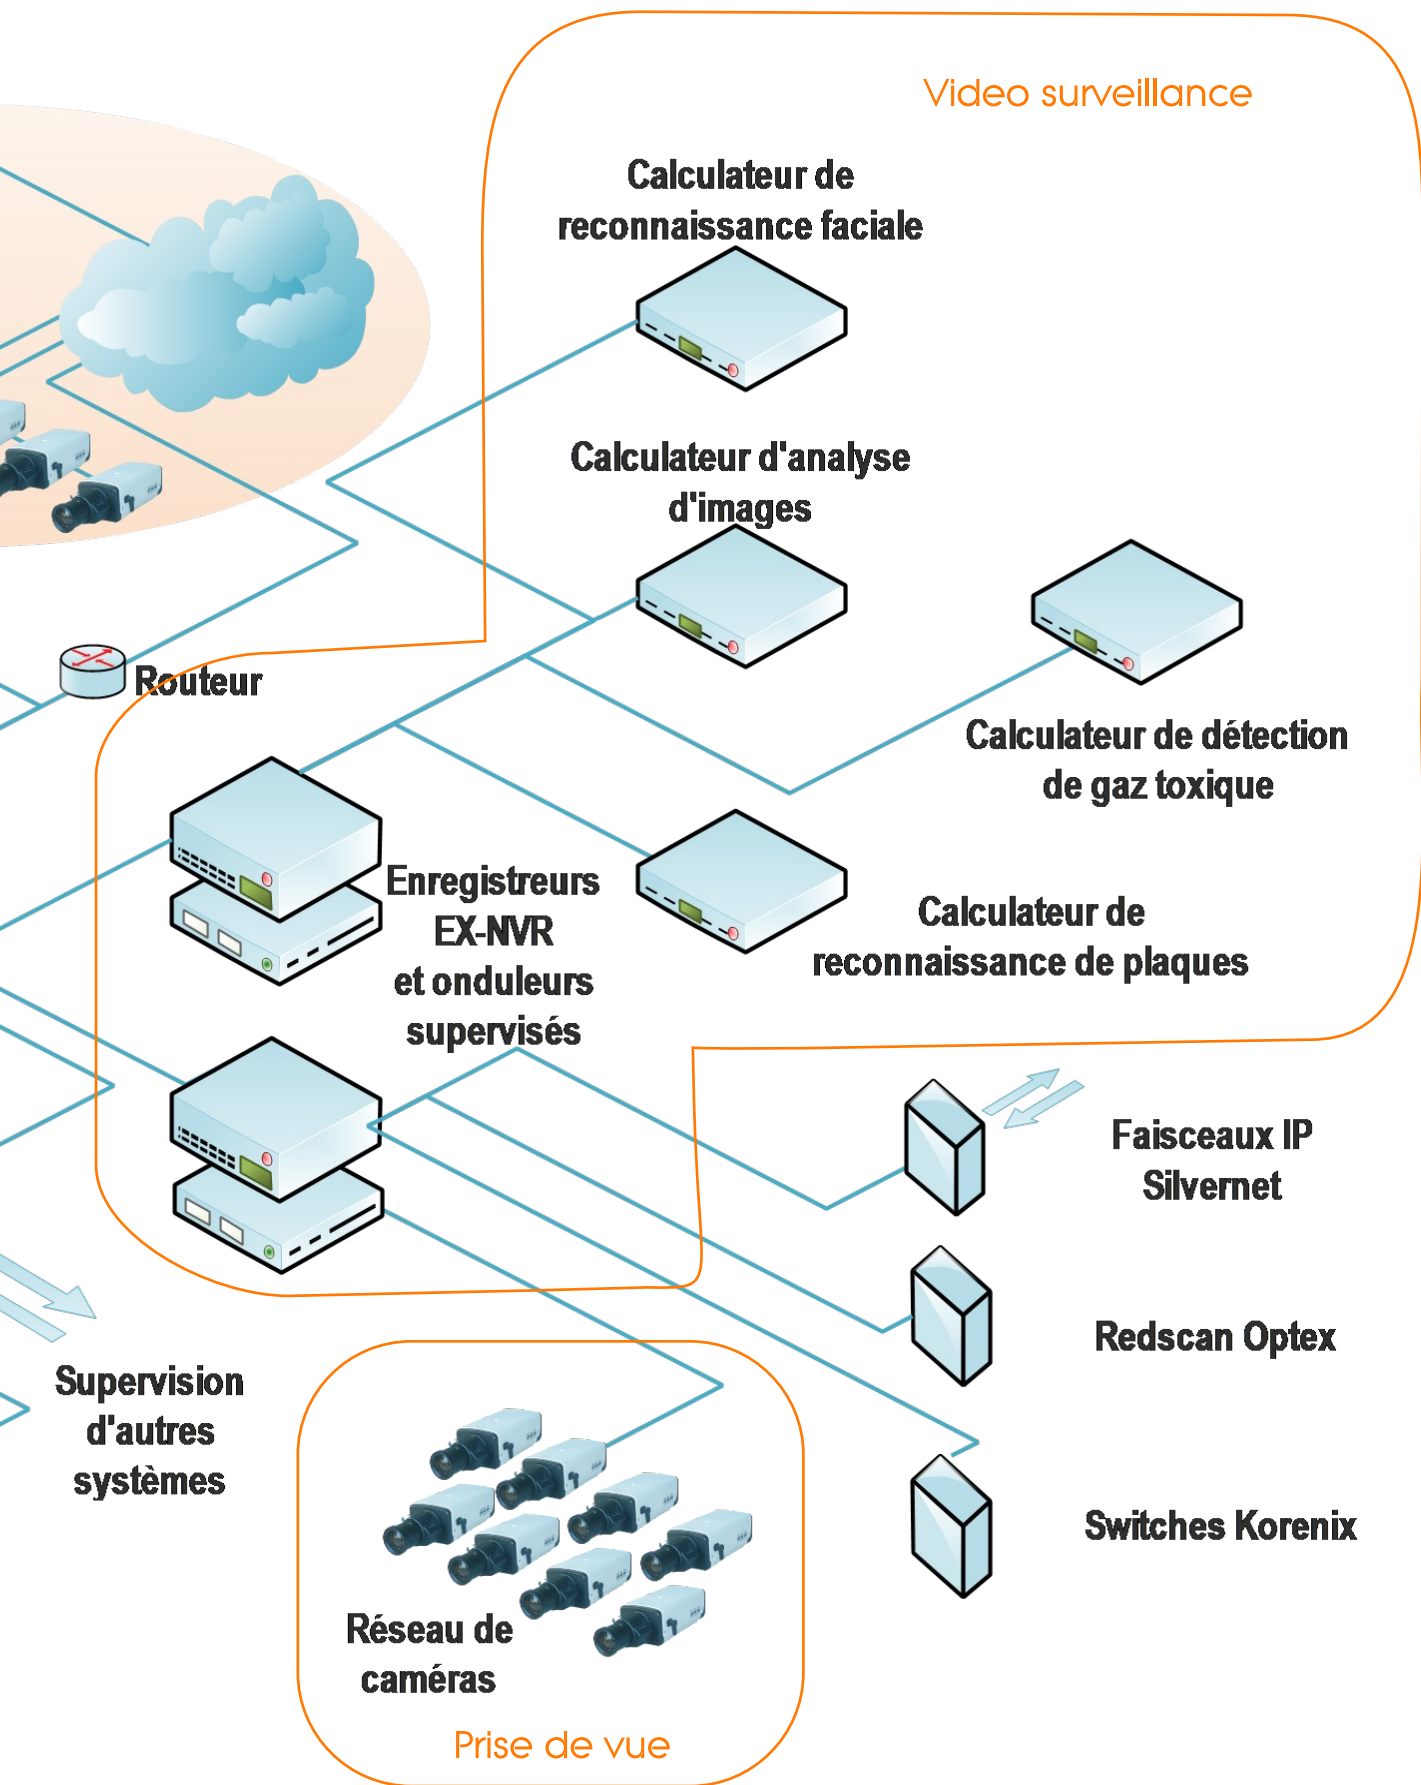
Video surveillance

Calculateur de reconnaissance faciale

Calculateur d'analyse d'images

Routeur

Calculateur de détection de gaz toxique

Enregistreurs EX-NVR et onduleurs supervisés

Calculateur de reconnaissance de plaques

Faisceaux IP Silvernet

Redscan Optex

Supervision d'autres systèmes

Switches Korenix

Réseau de caméras

Prise de vue